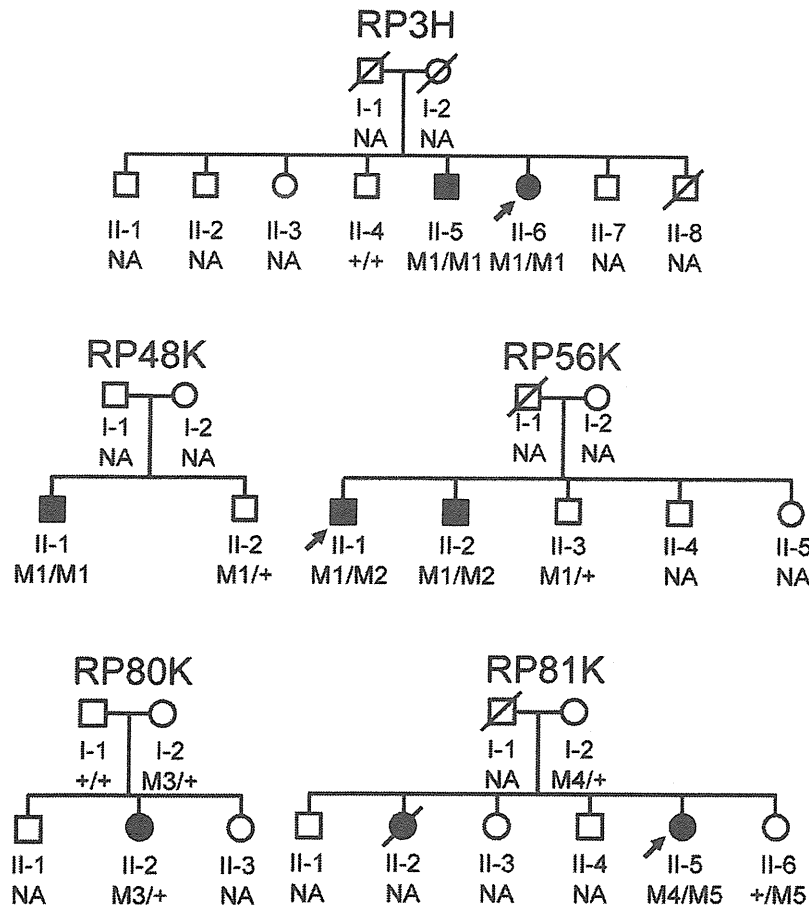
RP3H

I-1
NA

I-2
NA

II-1
NA

II-2
NA

II-3
NA

II-4
+/+

II-5
M1/M1

II-6
M1/M1

II-7
NA

II-8
NA

RP48K

I-1
NA

I-2
NA

II-1
M1/M1

II-2
M1/+

RP56K

I-1
NA

I-2
NA

II-1
M1/M2

II-2
M1/M2

II-3
M1/+

II-4
NA

II-5
NA

RP80K

I-1
+/+

I-2
M3/+

II-1
NA

II-2
M3/+

II-3
NA

RP81K

I-1
NA

I-2
M4/+

II-1
NA

II-2
NA

II-3
NA

II-4
NA

II-5
M4/M5

II-6
+/M5